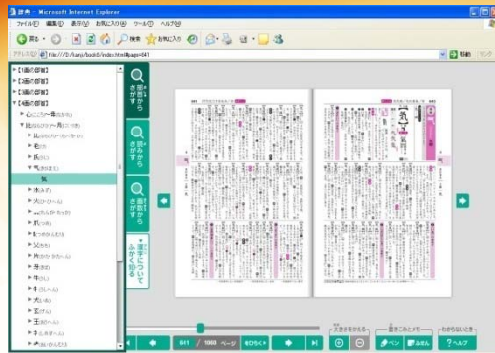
辞典 - Microsoft Internet Explorer
ファイル(F) 編集(E) 表示(V) お気に入り(A) ツール(T) ヘルプ(H)
戻る 検索 お気に入り
アドレス(D) file:///D:/kanji/book0/index.html#page=641
移動 リンク

▶【1画の部首】
▶【2画の部首】
▶【3画の部首】
▼【4画の部首】
▶ 心(こころ)・忄
▼ 比(ならびひ)・月(にくづき)
▶ 毛(け)
▶ 氏(うじ)
▼ 气(きがまえ)
気
▶ 水(みず)
▶ 火(ひ・ひへん)
▶ 灬(れんが・れっか)
▶ 爪(つめ)
▶ 父(ちち)
▶ 爿(かたへん)
▶ 牙(きば)
▶ 片(かた)
▶ 牛(うし)
▶ 犬(いぬ)
▶ 玄(げん)
▶ 王(おうへん)
▶ 礻(しめすへん)
▶ 罒(あみがしら)

読みからさがす
部首からさがす
画数からさがす
漢字について学習する

気

641 / 1000 ページ
もくじへ
大きさをかえる
書きこみをする
ペン
ふせん
わからないとき
ヘルプ